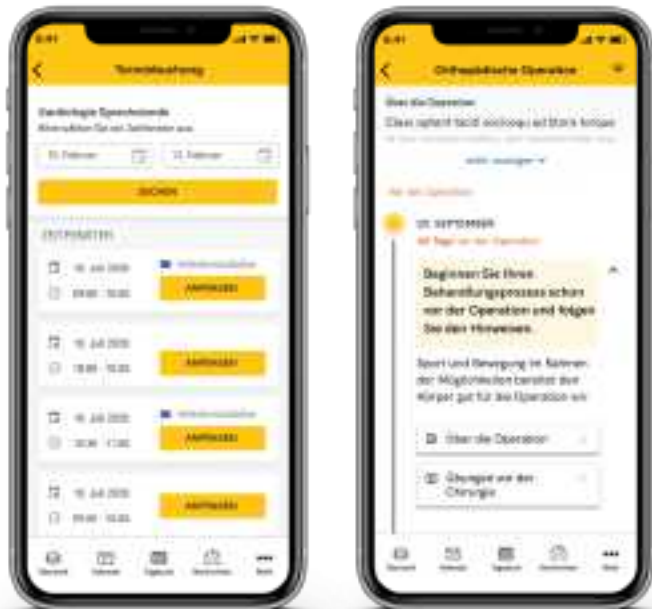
9:41

Terminbuchung

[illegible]
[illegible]

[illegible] | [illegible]

SUCHEN

ZEITFENSTER

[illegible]
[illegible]
ANFRAGEN

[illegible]
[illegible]
ANFRAGEN

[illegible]
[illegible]
ANFRAGEN

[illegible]
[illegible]
ANFRAGEN

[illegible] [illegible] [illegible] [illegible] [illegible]

9:41

Orthopädische Operation

Über die Operation
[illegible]

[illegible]

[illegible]

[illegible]
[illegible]

Beginnen Sie Ihren Behandlungsprozess schon vor der Operation und folgen Sie den Hinweisen.

Sport und Bewegung im Rahmen der Möglichkeiten bereiten den Körper gut für die Operation vor.

Über die Operation

Übungen vor der Chirurgie

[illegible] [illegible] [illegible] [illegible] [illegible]